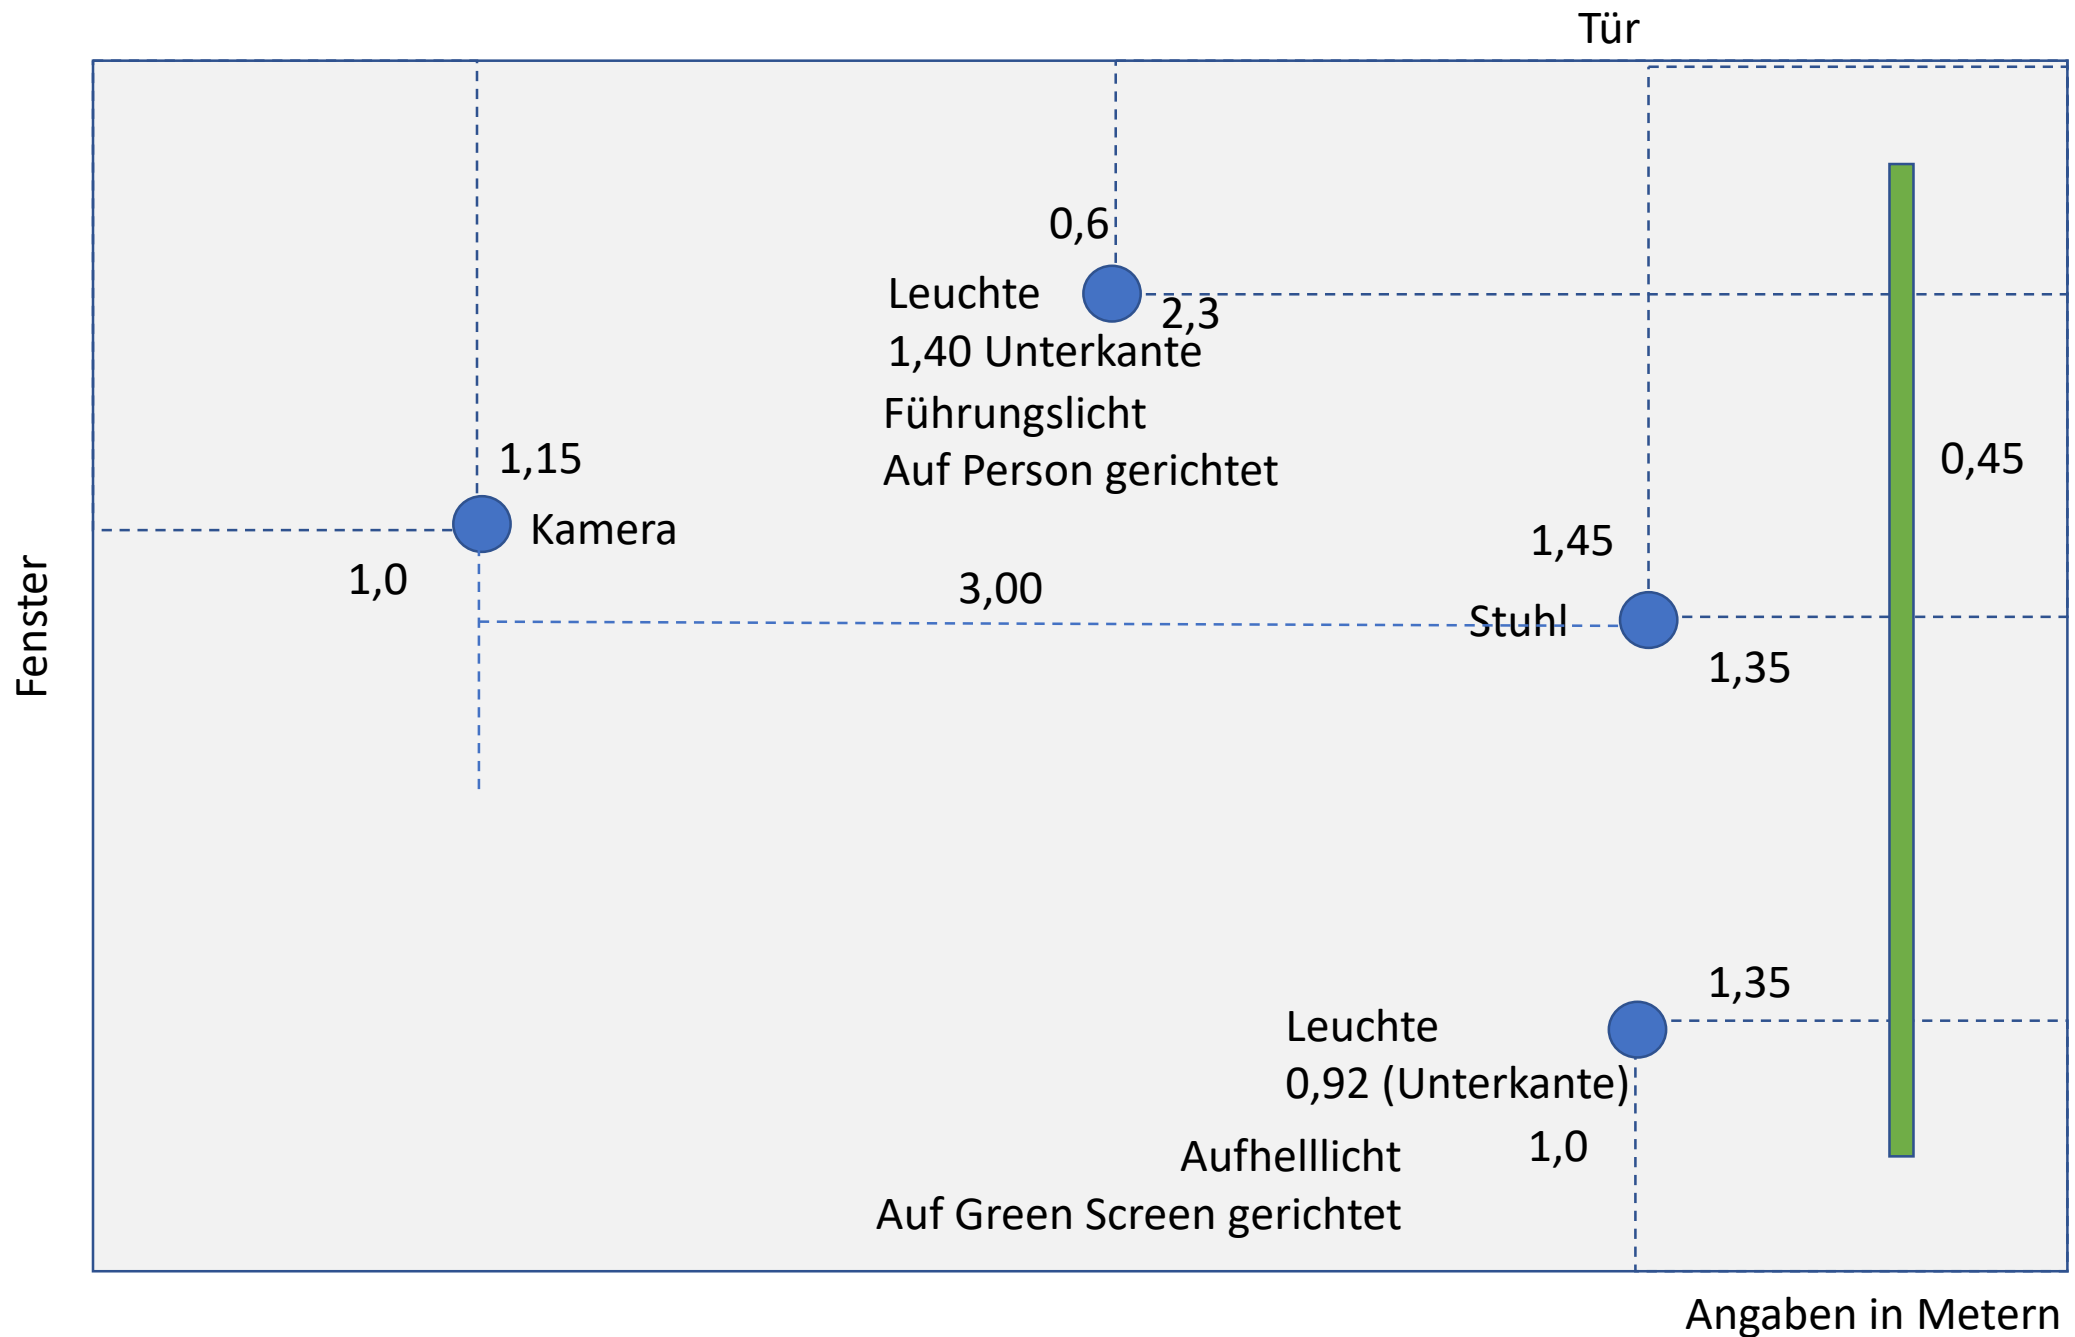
Tür

Fenster

0,6

Leuchte

2,3

1,40 Unterkante

Führungslicht

Auf Person gerichtet

1,15

Kamera

1,0

3,00

1,45

Stuhl

1,35

0,45

1,35

Leuchte

0,92 (Unterkante)

Aufhelllicht

1,0

Auf Green Screen gerichtet

Angaben in Metern